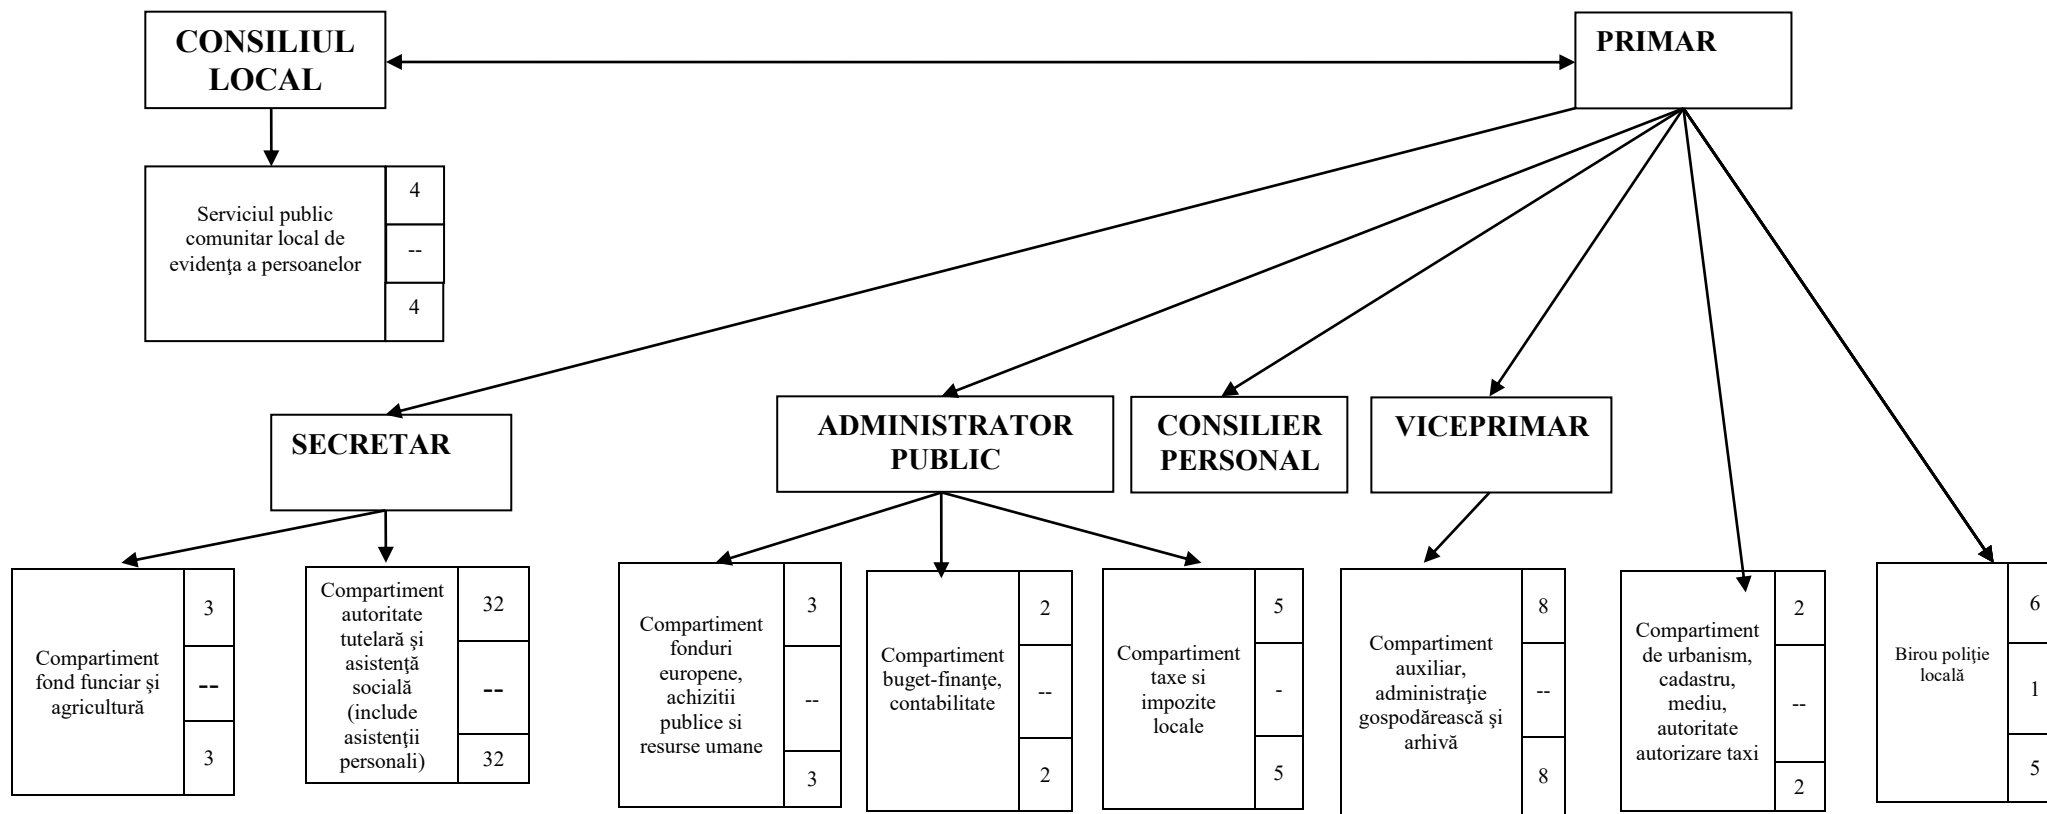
CONSILIUL LOCAL

PRIMAR

Serviciul public comunitar local de evidenţa a persoanelor

4
--
4

SECRETAR

ADMINISTRATOR PUBLIC

CONSILIER PERSONAL

VICEPRIMAR

Compartiment fond funciar şi agricultură

3
--
3

Compartiment autoritate tutelară şi asistenţă socială (include asistenţii personali)

32
--
32

Compartiment fonduri europene, achizitii publice si resurse umane

3
--
3

Compartiment buget-finanţe, contabilitate

2
--
2

Compartiment taxe si impozite locale

5
-
5

Compartiment auxiliar, administraţie gospodărească şi arhivă

8
--
8

Compartiment de urbanism, cadastru, mediu, autoritate autorizare taxi

2
--
2

Birou poliţie locală

6
1
5